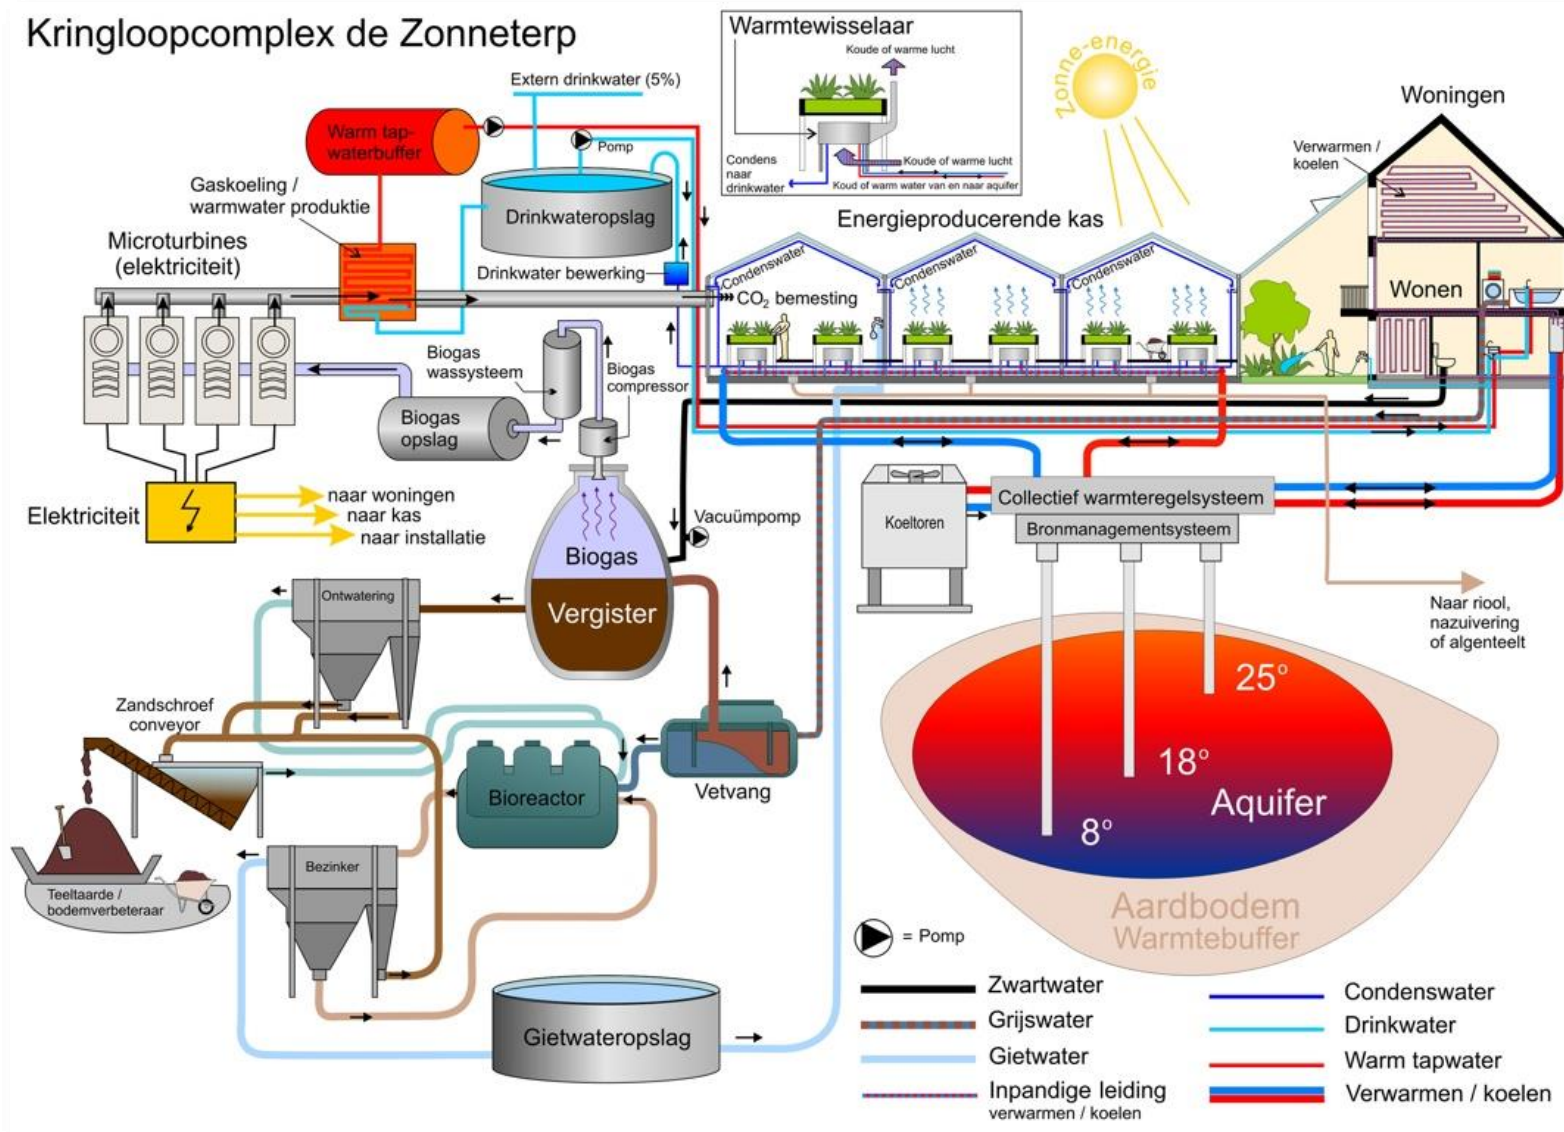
Kringloopcomplex de Zonneterp

Warmtewisselaar
Koude of warme lucht
Condens naar drinkwater
Koude of warme lucht
Koud of warm water van en naar aquifer

Zonne-energie

Woningen
Verwarmen / koelen
Wonen

Extern drinkwater (5%)
Warm tapwaterbuffer
Pomp
Drinkwateropslag
Gaskoeling / warmwater produktie
Microturbines (elektriciteit)
Drinkwater bewerking
Energieproducerende kas
Condenswater
Condenswater
Condenswater
$CO_2$ bemesting

Biogas wassysteem
Biogas compressor
Biogas opslag

Elektriciteit
naar woningen
naar kas
naar installatie

Vacuümpomp
Biogas
Vergister
Ontwatering
Zandschroef conveyor
Teeltaarde / bodemverbeteraar
Bioreactor
Vetvang
Bezinker
Gietwateropslag

Koeltoren
Collectief warmteregelsysteem
Bronmanagementsysteem
Naar riool, nazuivering of algenteelt
25°
18°
8°
Aquifer
Aardbodem
Warmtebuffer

= Pomp
Zwartwater
Grijswater
Gietwater
Inpandige leiding verwarmen / koelen
Condenswater
Drinkwater
Warm tapwater
Verwarmen / koelen